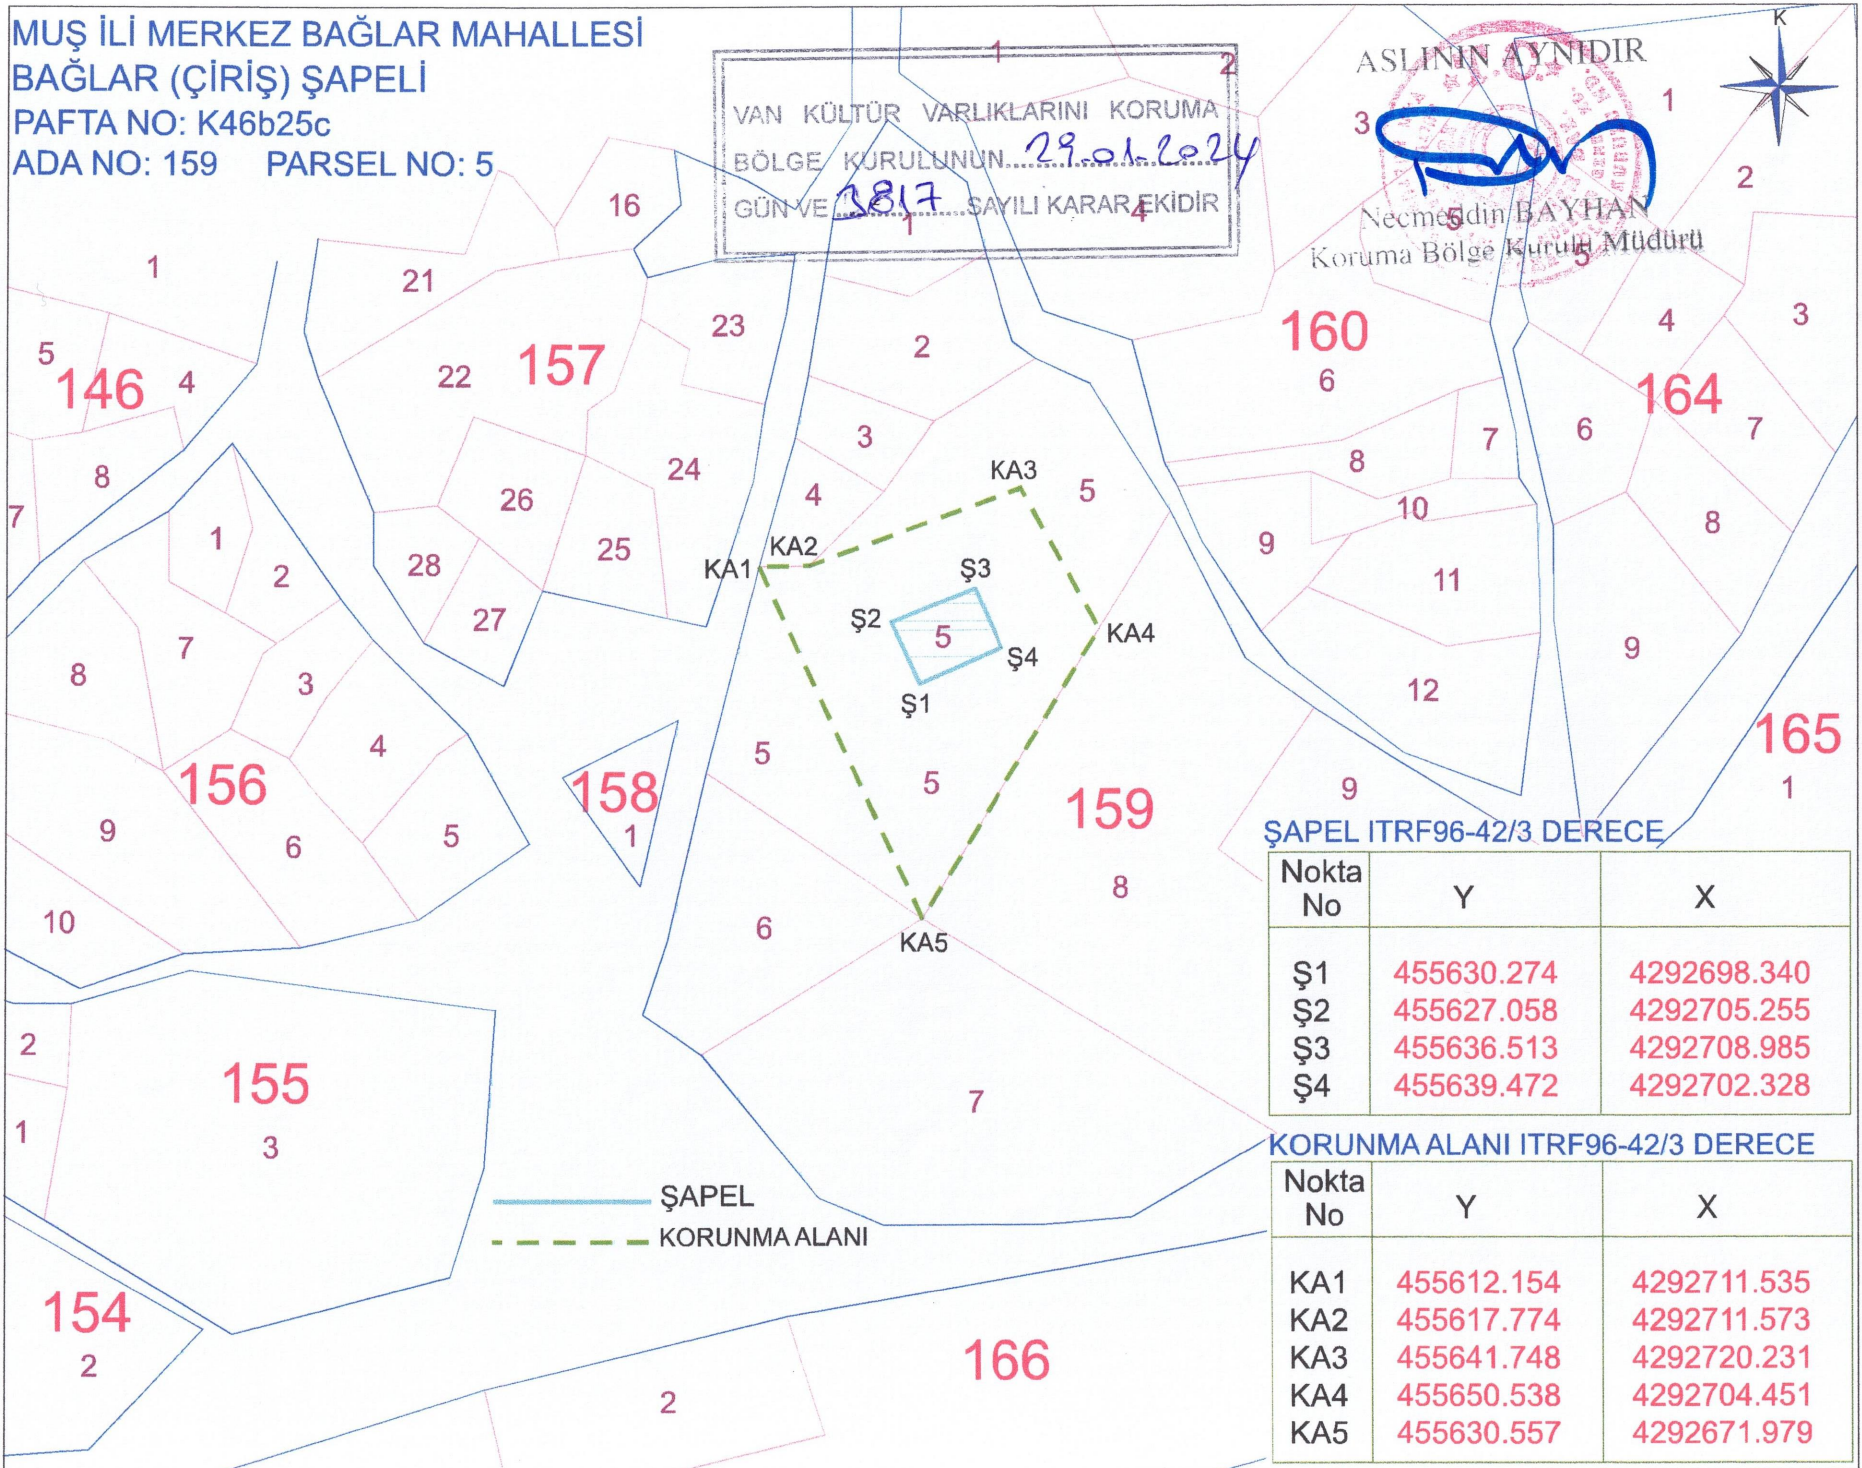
MUŞ İLİ MERKEZ BAĞLAR MAHALLESİ
BAĞLAR (ÇİRİŞ) ŞAPELİ
PAFTA NO: K46b25c
ADA NO: 159 PARSEL NO: 5

VAN KÜLTÜR VARLIKLARINI KORUMA
BÖLGE KURULUNUN 29.01.2024
GÜN VE 3817 SAYILI KARAR EKİDİR

ASLININ AYNIDIR
Necmeddin BAYHAN
Koruma Bölge Kurulu Müdürü

K

1 2 3 1 2 16 1 4 1 21 23 2 160 6 4 3 5 146 4 22 157 164 7 3 7 6 8 24 26 4 KA3 5 8 10 7 1 KA2 9 8 2 28 25 KA1 Ş3 11 27 Ş2 5 KA4 7 Ş4 9 3 8 Ş1 12 4 5 165 158 5 9 1 156 5 159 9 6 5 1 8 10 6 KA5 2 155 7 1 3 154 2 166 2

ŞAPEL
KORUNMA ALANI

ŞAPEL ITRF96-42/3 DERECE

| Nokta No | Y | X |
|---|---|---|
| Ş1 | 455630.274 | 4292698.340 |
| Ş2 | 455627.058 | 4292705.255 |
| Ş3 | 455636.513 | 4292708.985 |
| Ş4 | 455639.472 | 4292702.328 |

KORUNMA ALANI ITRF96-42/3 DERECE

| Nokta No | Y | X |
|---|---|---|
| KA1 | 455612.154 | 4292711.535 |
| KA2 | 455617.774 | 4292711.573 |
| KA3 | 455641.748 | 4292720.231 |
| KA4 | 455650.538 | 4292704.451 |
| KA5 | 455630.557 | 4292671.979 |